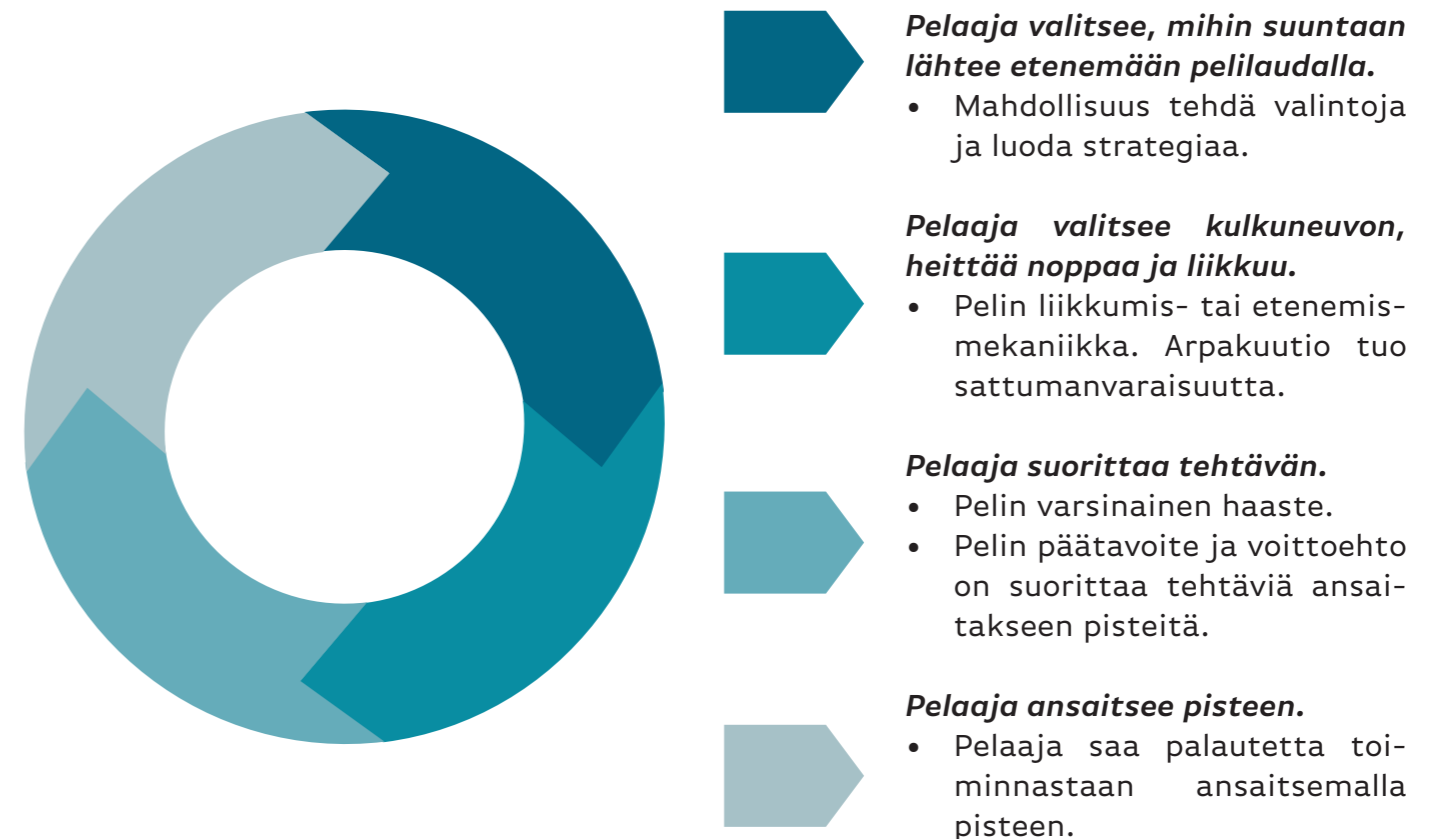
***Pelaaja valitsee, mihin suuntaan lähtee etenemään pelilaudalla.***

- Mahdollisuus tehdä valintoja ja luoda strategiaa.

***Pelaaja valitsee kulkuneuvon, heittää noppaa ja liikkuu.***

- Pelin liikkumis- tai etenemismekaniikka. Arpakuutio tuo sattumanvaraisuutta.

***Pelaaja suorittaa tehtävän.***

- Pelin varsinainen haaste.
- Pelin päätavoite ja voittoehto on suorittaa tehtäviä ansaitakseen pisteitä.

***Pelaaja ansaitsee pisteen.***

- Pelaaja saa palautetta toiminnastaan ansaitsemalla pisteen.